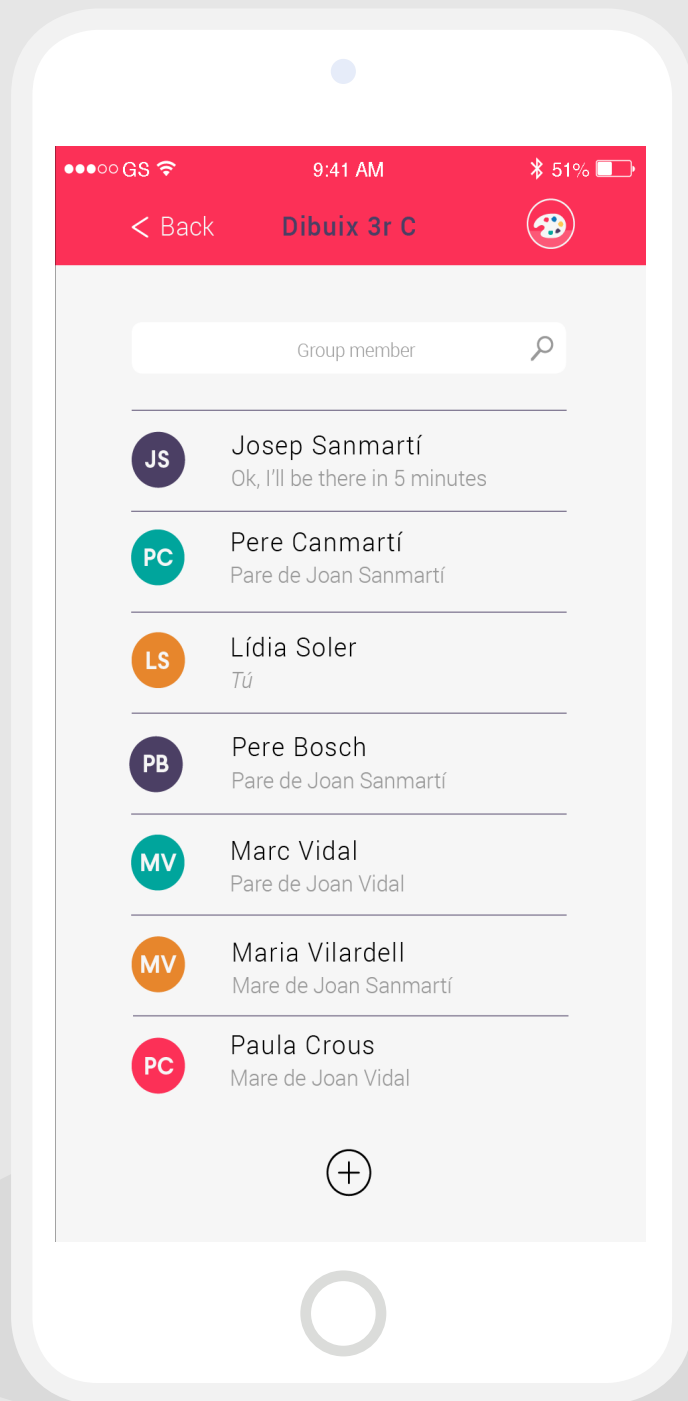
●●●○○ GS 9:41 AM 51%

< Back Dibuix 3r C

Group member

JS Josep Sanmartí
Ok, I'll be there in 5 minutes

PC Pere Canmartí
Pare de Joan Sanmartí

LS Lídia Soler
Tú

PB Pere Bosch
Pare de Joan Sanmartí

MV Marc Vidal
Pare de Joan Vidal

MV Maria Vilardell
Mare de Joan Sanmartí

PC Paula Crous
Mare de Joan Vidal